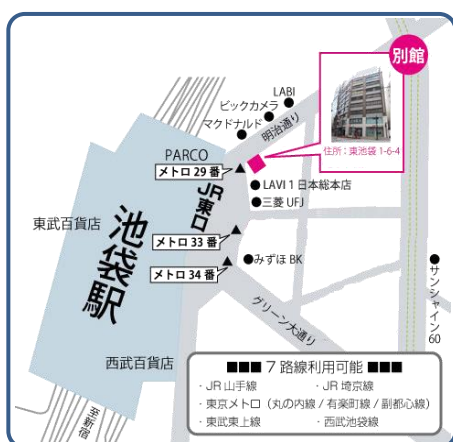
別館

LABI

ビックカメラ

マクドナルド

明治通り

住所：東池袋 1-6-4

PARCO

メトロ 29 番

JR東口

LAVI 1 日本総本店

三菱 UFJ

東武百貨店

池袋駅

メトロ 33 番

メトロ 34 番

みずほ BK

サンシャイン60

グリーン大通り

西武百貨店

至新宿

■■■ 7 路線利用可能 ■■■

・JR 山手線　・JR 埼京線

・東京メトロ（丸の内線 / 有楽町線 / 副都心線）

・東武東上線　・西武池袋線